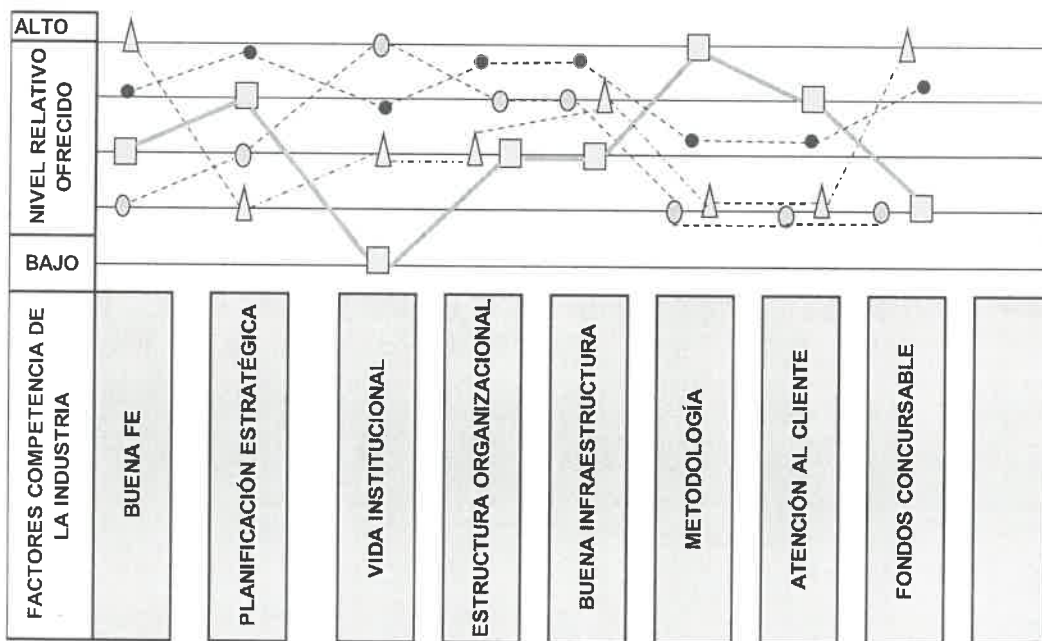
ALTO

NIVEL RELATIVO OFRECIDO

BAJO

FACTORES COMPETENCIA DE LA INDUSTRIA

BUENA FE

PLANIFICACIÓN ESTRATÉGICA

VIDA INSTITUCIONAL

ESTRUCTURA ORGANIZACIONAL

BUENA INFRAESTRUCTURA

METODOLOGÍA

ATENCIÓN AL CLIENTE

FONDOS CONCURSABLE